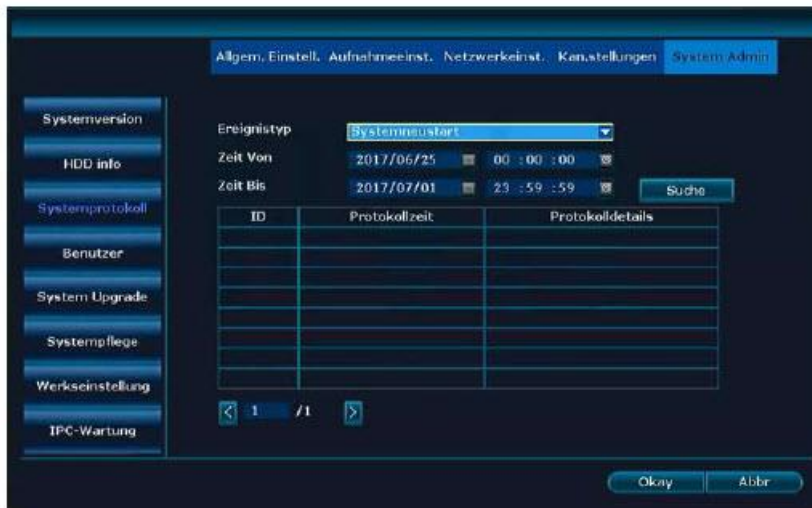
Allgem. Einstell. Aufnahmeeinst. Netzwerkeinst. Kan.stellungen System Admin

Systemversion

HDD info

Systemprotokoll

Benutzer

System Upgrade

Systempflege

Werkseinstellung

IPC-Wartung

Ereignistyp Systemneustart

Zeit Von 2017/06/25 00 : 00 : 00

Zeit Bis 2017/07/01 23 : 59 : 59 Suche

| ID | Protokollzeit | Protokolldetails |
|---|---|---|
| | | |
| | | |
| | | |
| | | |
| | | |
| | | |
| | | |
| | | |

1 /1

Okay Abbr